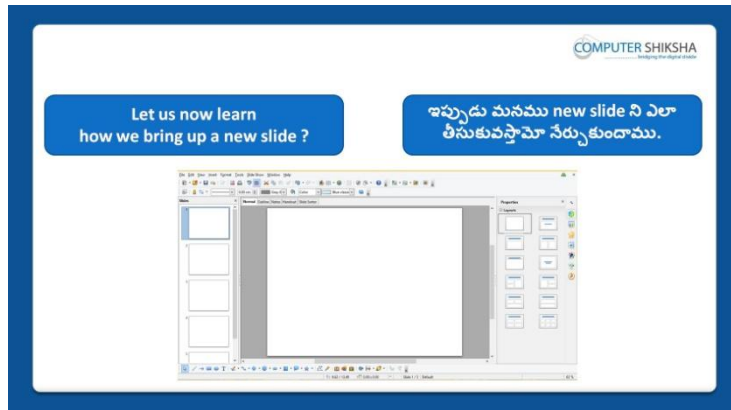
COMPUTER SHIKSHA
bridging the digital divide

Let us now learn how we bring up a new slide ?

ఇప్పుడు మనము new slide ని ఎలా తీసుకువస్తామో నేర్చుకుందాము.

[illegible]

Slides

Normal Outline Notes Handout Slide Sorter

Properties

Layouts